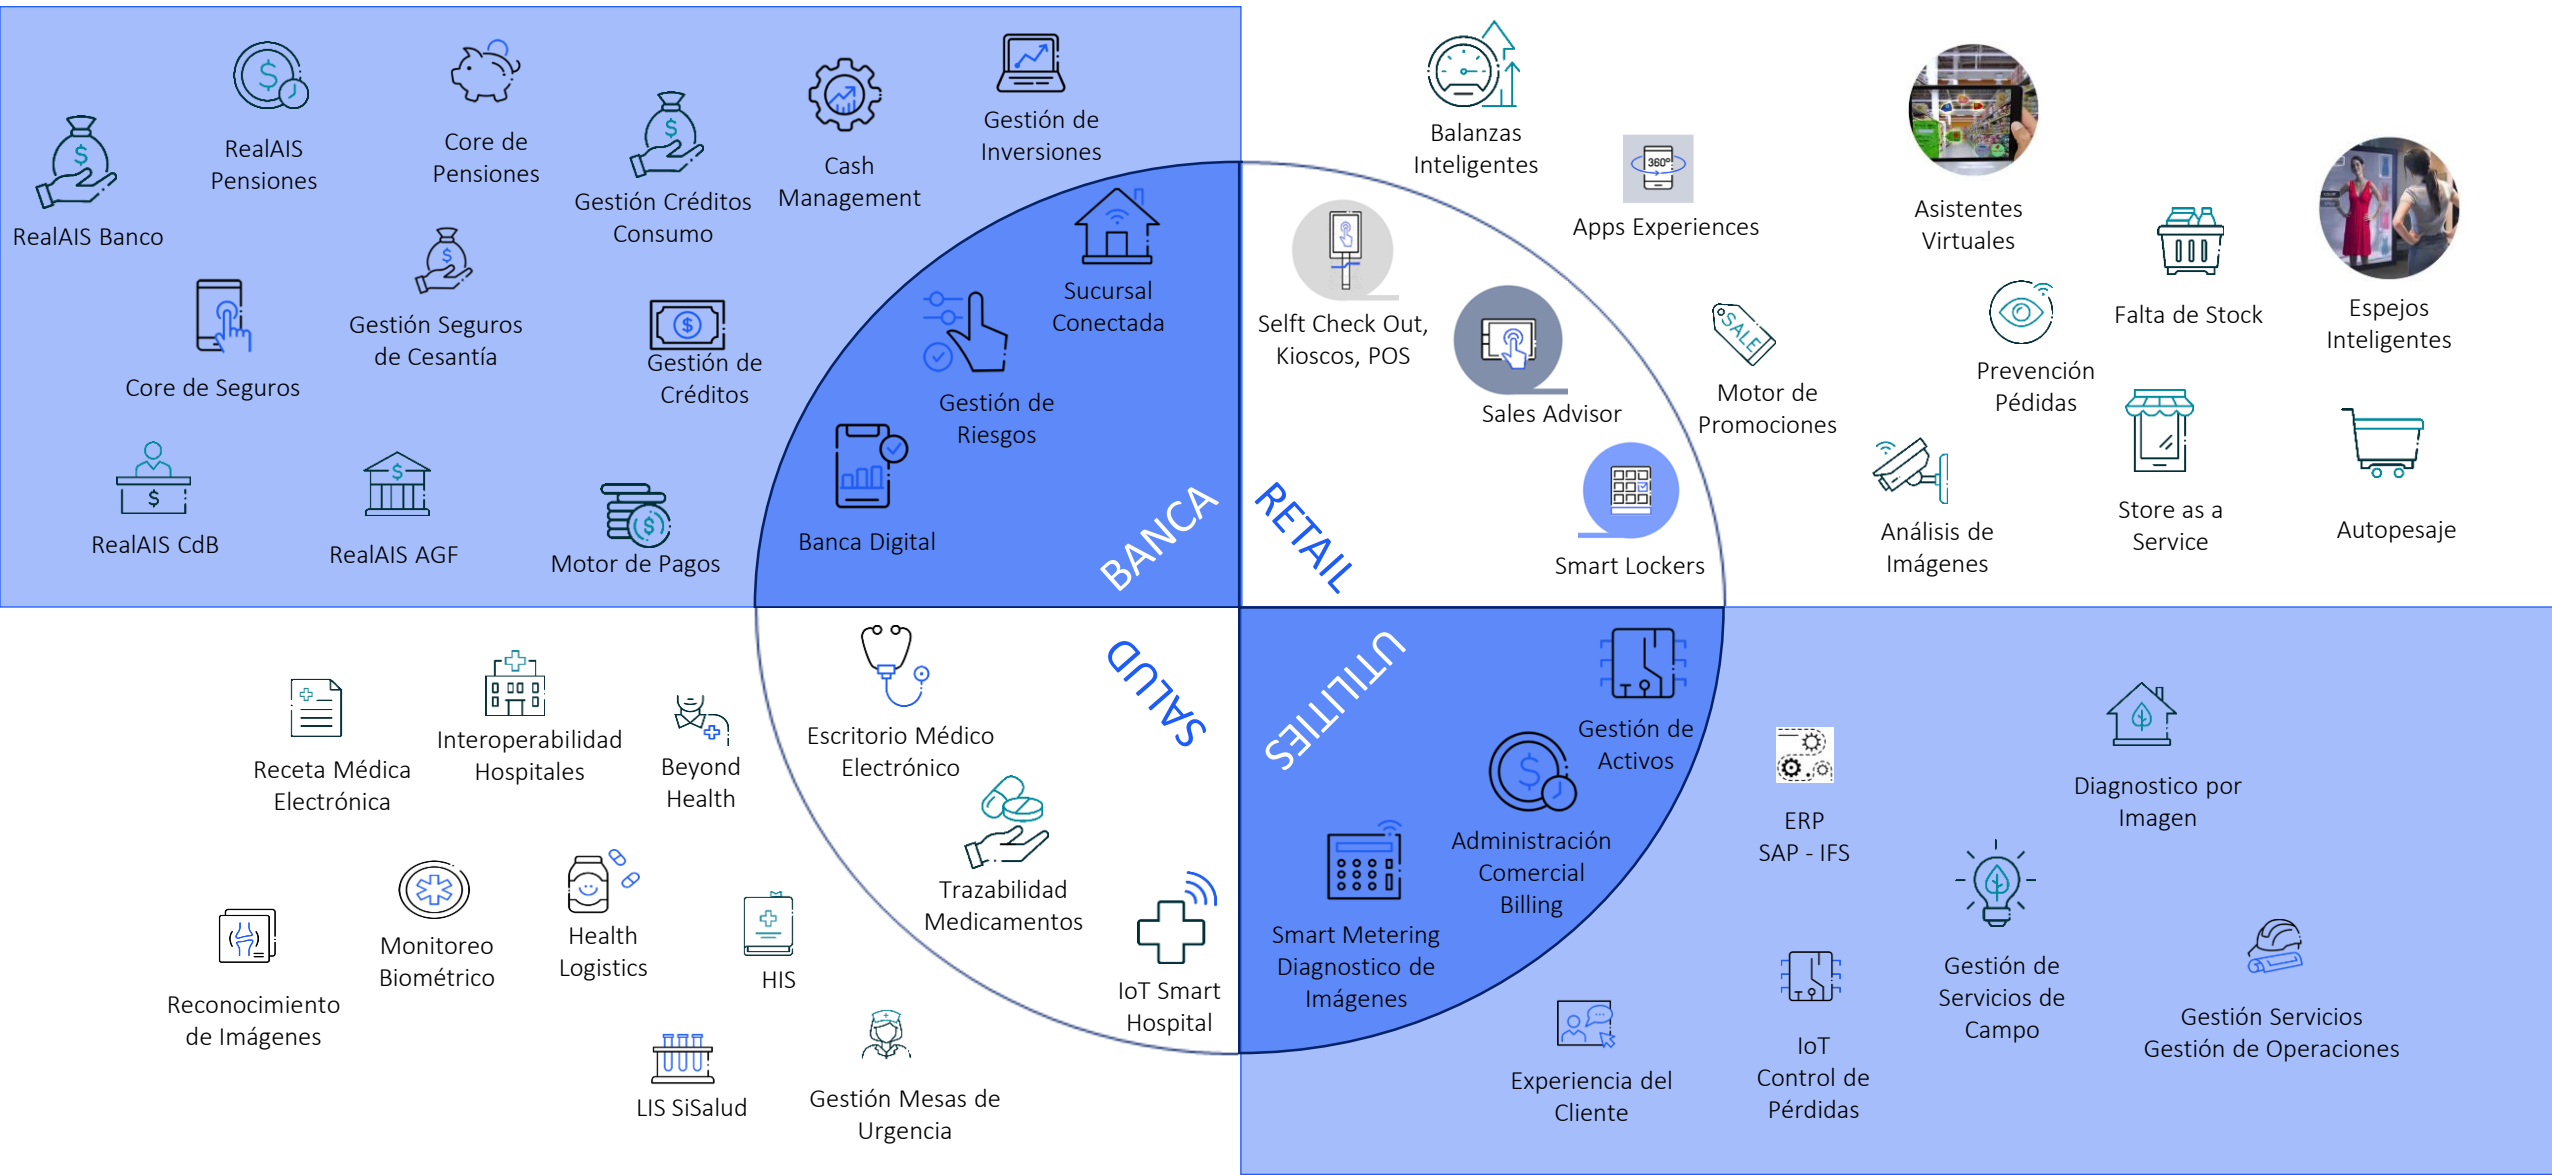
RealAIS Banco

RealAIS Pensiones

Core de Pensiones

Gestión Créditos Consumo

Cash Management

Gestión de Inversiones

Core de Seguros

Gestión Seguros de Cesantía

Gestión de Créditos

Sucursal Conectada

Gestión de Riesgos

RealAIS CdB

RealAIS AGF

Motor de Pagos

Banca Digital

BANCA

RETAIL

Balanzas Inteligentes

Apps Experiences

Asistentes Virtuales

Espejos Inteligentes

Selft Check Out, Kioscos, POS

Sales Advisor

Motor de Promociones

Prevención Pédidas

Falta de Stock

Smart Lockers

Análisis de Imágenes

Store as a Service

Autopesaje

SALUD

Escritorio Médico Electrónico

Trazabilidad Medicamentos

IoT Smart Hospital

Receta Médica Electrónica

Interoperabilidad Hospitales

Beyond Health

Reconocimiento de Imágenes

Monitoreo Biométrico

Health Logistics

HIS

LIS SiSalud

Gestión Mesas de Urgencia

UTILITIES

Gestión de Activos

Administración Comercial Billing

Smart Metering Diagnostico de Imágenes

ERP SAP - IFS

Diagnostico por Imagen

Gestión de Servicios de Campo

Gestión Servicios Gestión de Operaciones

Experiencia del Cliente

IoT Control de Pérdidas